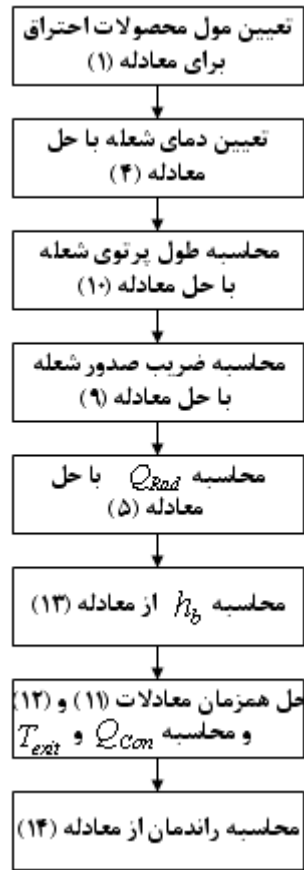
تعیین مول محصولات احتراق برای معادله (۱)

تعیین دمای شعله با حل معادله (۴)

محاسبه طول پرتوی شعله با حل معادله (۱۰)

محاسبه ضریب صدور شعله با حل معادله (۹)

محاسبه $Q_{Rad}$ با حل معادله (۵)

محاسبه $h_b$ از معادله (۱۳)

حل همزمان معادلات (۱۱) و (۱۲) و محاسبه $T_{exit}$ و $Q_{Con}$

محاسبه راندمان از معادله (۱۴)